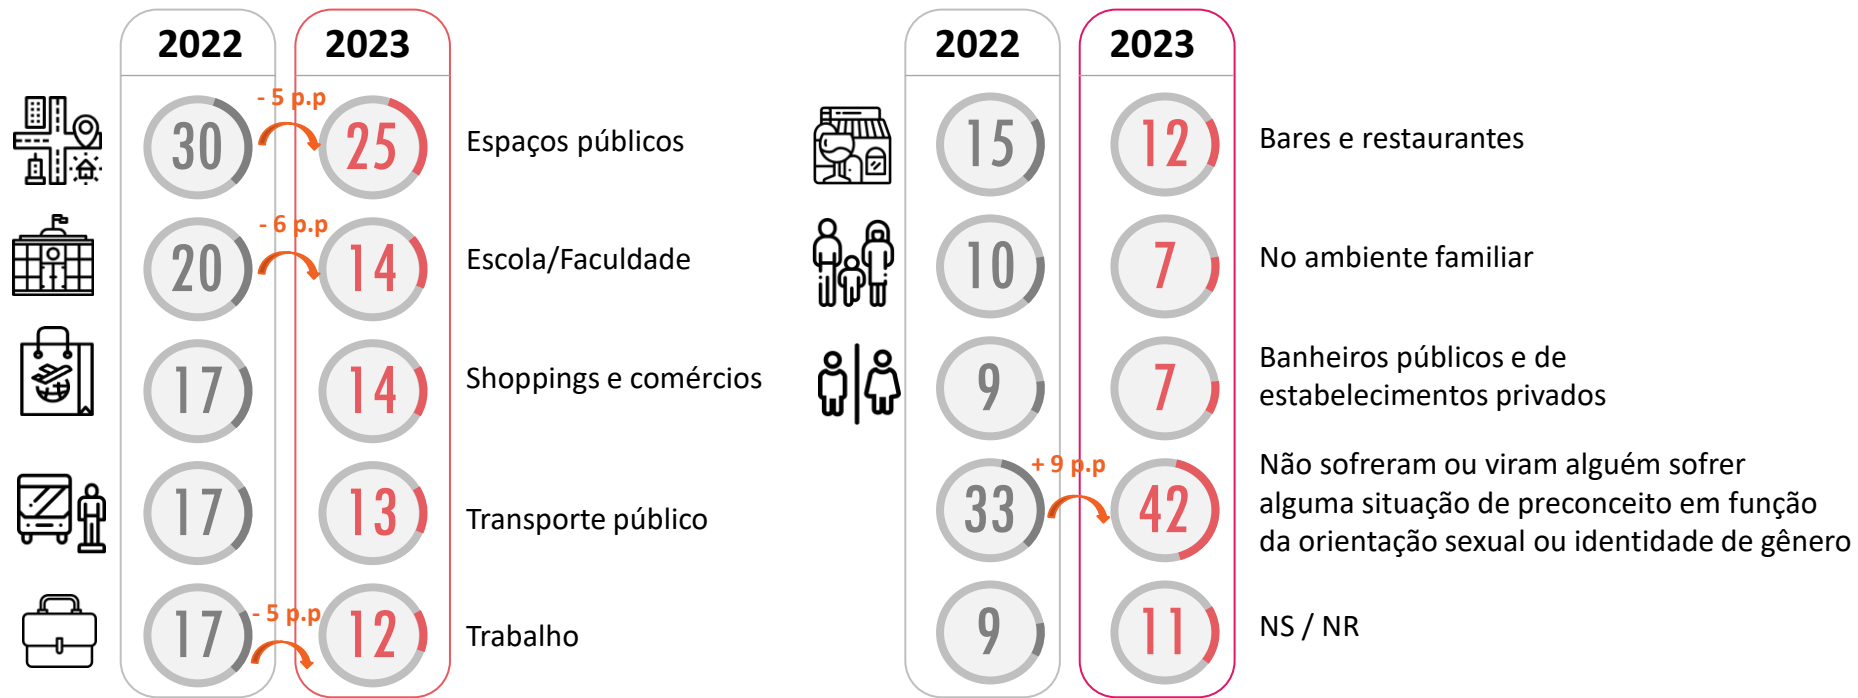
| 2022 | 2023 | |
|---|---|---|
| 30 | - 5 p.p 25 | Espaços públicos |
| 20 | - 6 p.p 14 | Escola/Faculdade |
| 17 | 14 | Shoppings e comércios |
| 17 | 13 | Transporte público |
| 17 | - 5 p.p 12 | Trabalho |

| 2022 | 2023 | |
|---|---|---|
| 15 | 12 | Bares e restaurantes |
| 10 | 7 | No ambiente familiar |
| 9 | 7 | Banheiros públicos e de estabelecimentos privados |
| 33 | + 9 p.p 42 | Não sofreram ou viram alguém sofrer alguma situação de preconceito em função da orientação sexual ou identidade de gênero |
| 9 | 11 | NS / NR |